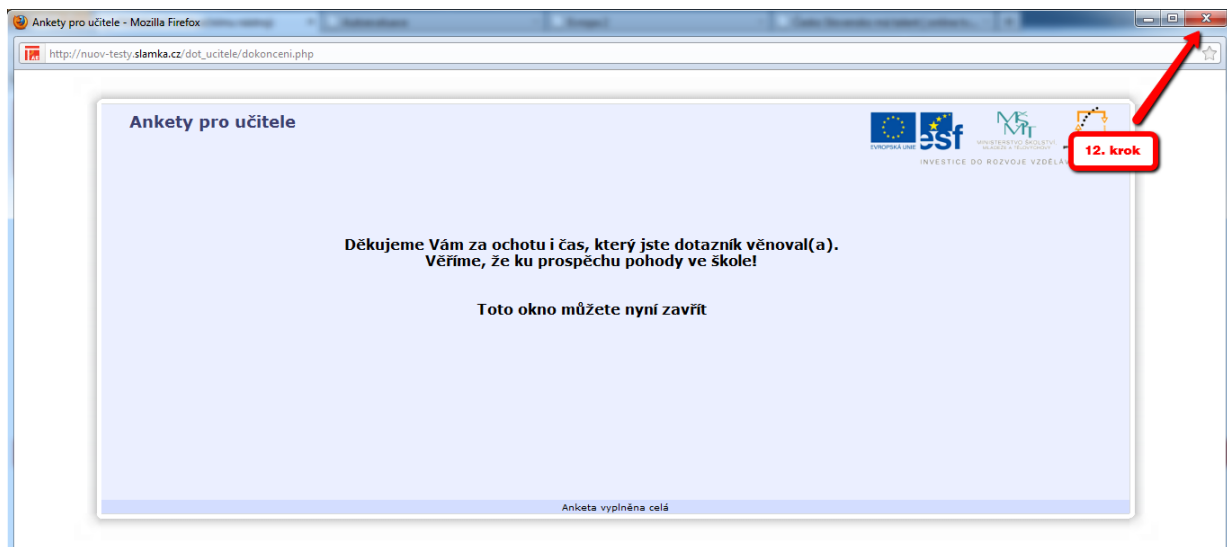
Ankety pro učitele - Mozilla Firefox

http://nuov-testy.slamka.cz/dot_ucitele/dokonceni.php

Ankety pro učitele

EVROPSKÁ UNIE esf

MINISTERSTVO ŠKOLSTVÍ, MLÁDEŽE A TĚLOVÝCHOVY

INVESTICE DO ROZVOJE VZDĚLÁ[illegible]

12. krok

Děkujeme Vám za ochotu i čas, který jste dotazník věnoval(a).
Věříme, že ku prospěchu pohody ve škole!

Toto okno můžete nyní zavřít

Anketa vyplněna celá